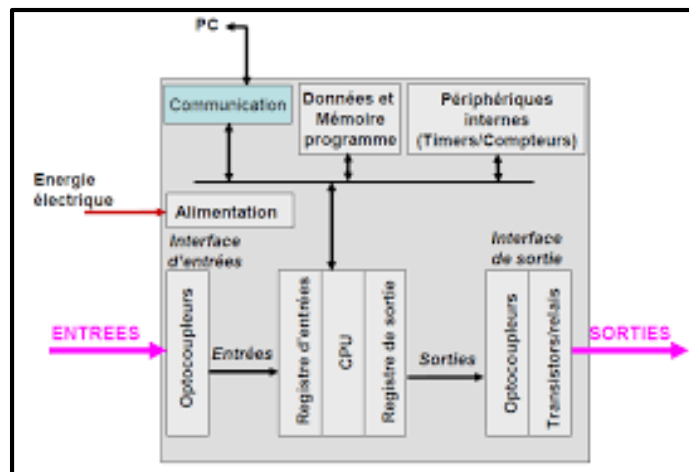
PC

Communication

Données et Mémoire programme

Périphériques internes (Timers/Compteurs)

Energie électrique

Alimentation

Interface d'entrées

Interface de sortie

ENTREES

Optocoupleurs

Entrées

Registre d'entrées

CPU

Registre de sortie

Sorties

Optocoupleurs

Transistors/relais

SORTIES